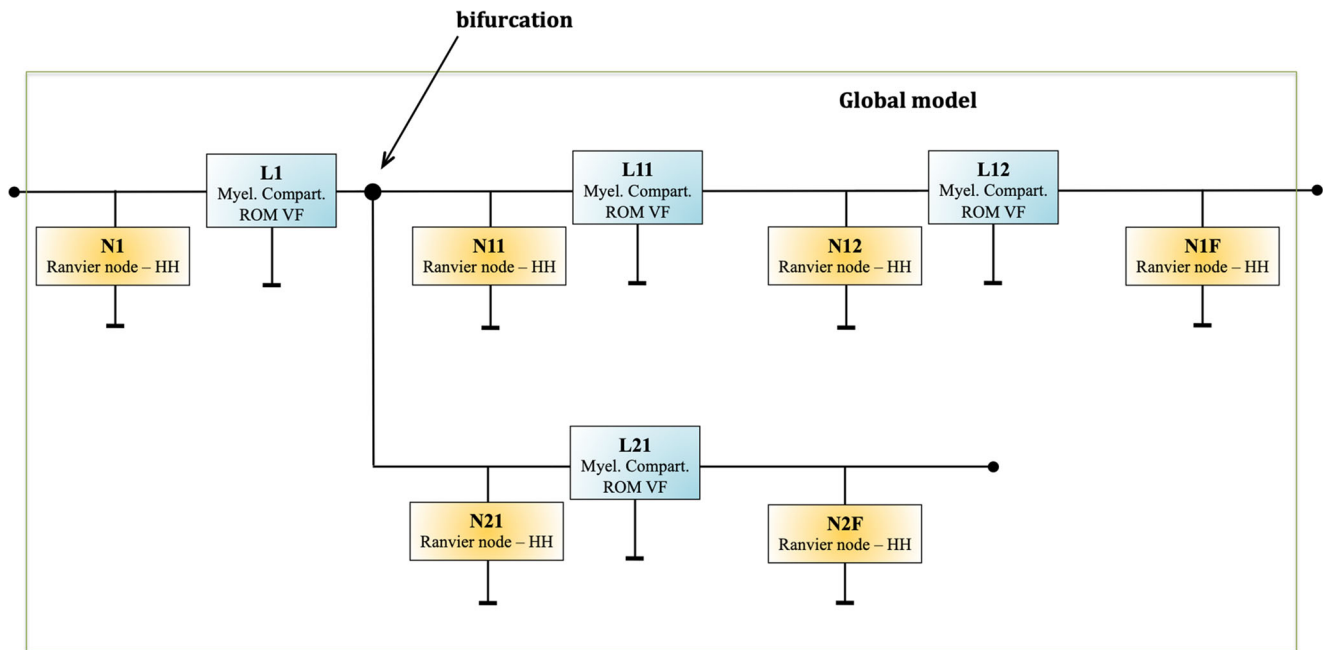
bifurcation

Global model

L1
Myel. Compart.
ROM VF

N1
Ranvier node – HH

L11
Myel. Compart.
ROM VF

N11
Ranvier node – HH

L12
Myel. Compart.
ROM VF

N12
Ranvier node – HH

N1F
Ranvier node – HH

L21
Myel. Compart.
ROM VF

N21
Ranvier node – HH

N2F
Ranvier node – HH